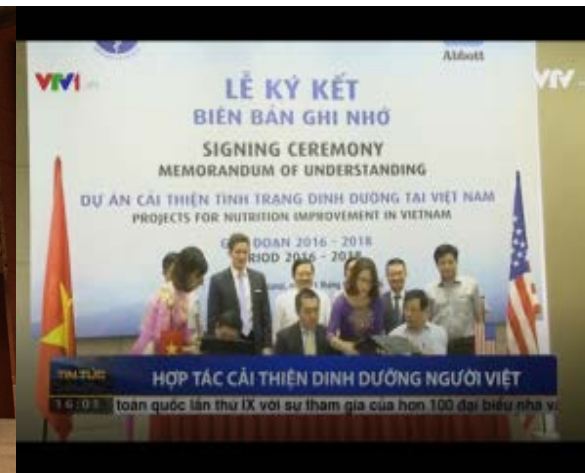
Abbott

VTV1

VTV

LỄ KÝ KẾT
BIÊN BẢN GHI NHỚ

SIGNING CEREMONY
MEMORANDUM OF UNDERSTANDING

DỰ ÁN CẢI THIỆN TÌNH TRẠNG DINH DƯỠNG TẠI VIỆT NAM
PROJECTS FOR NUTRITION IMPROVEMENT IN VIETNAM

GIAI ĐOẠN 2016 - 2018
PERIOD 2016 - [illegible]

TIN TỨC

HỢP TÁC CẢI THIỆN DINH DƯỠNG NGƯỜI VIỆT

16:01

toàn quốc lần thứ IX với sự tham gia của hơn 100 đại biểu nhà v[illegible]